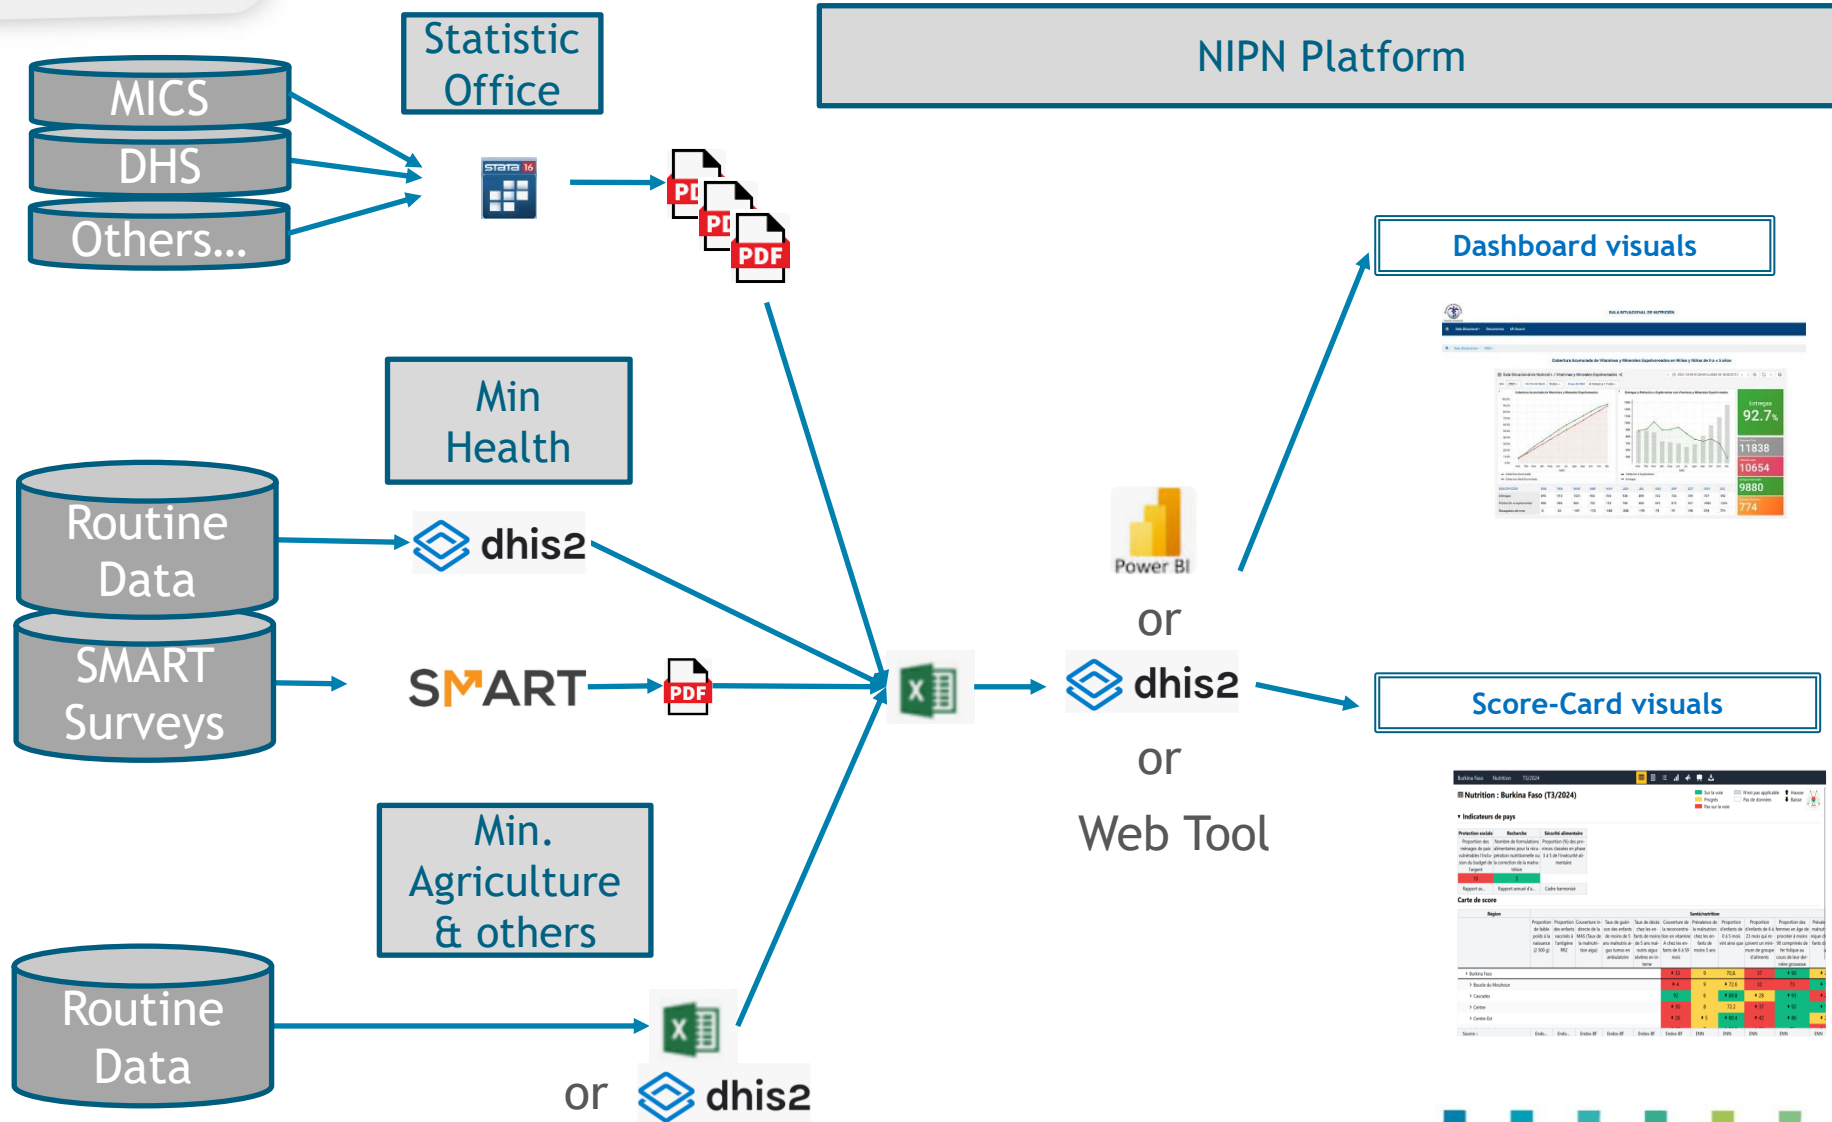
Statistic Office

NIPN Platform

MICS

DHS

Others...

PDF

Dashboard visuals

Min Health

Routine Data

dhis2

Power BI

or

SMART Surveys

SMART

PDF

dhis2

Score-Card visuals

or

Web Tool

Min. Agriculture & others

Routine Data

or

dhis2

Entregas 92.7%

11838

10654

9880

774

Nutrition : Burkina Faso (T3/2024)

Indicateurs de pays

Carte de score